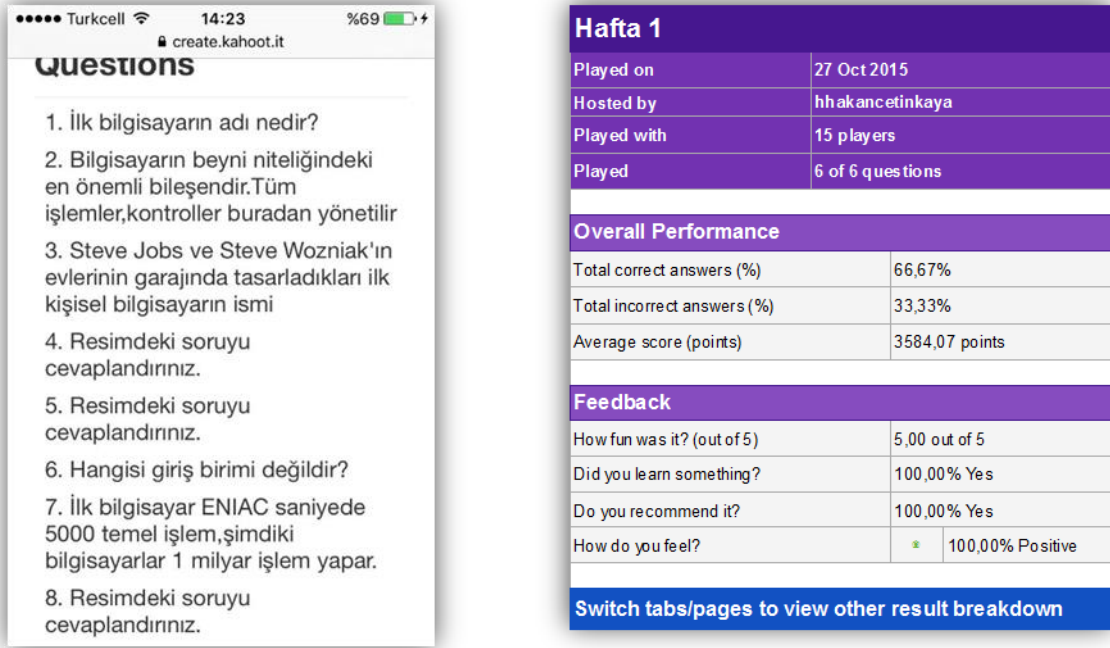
••••• Turkcell 14:23 %69
create.kahoot.it
Questions

1. İlk bilgisayarın adı nedir?

2. Bilgisayarın beyni niteliğindeki en önemli bileşendir.Tüm işlemler,kontroller buradan yönetilir

3. Steve Jobs ve Steve Wozniak'ın evlerinin garajında tasarladıkları ilk kişisel bilgisayarın ismi

4. Resimdeki soruyu cevaplandırınız.

5. Resimdeki soruyu cevaplandırınız.

6. Hangisi giriş birimi değildir?

7. İlk bilgisayar ENIAC saniyede 5000 temel işlem,şimdiki bilgisayarlar 1 milyar işlem yapar.

8. Resimdeki soruyu cevaplandırınız.

Hafta 1

| Played on | 27 Oct 2015 |
|---|---|
| Hosted by | hhakancetinkaya |
| Played with | 15 players |
| Played | 6 of 6 questions |

Overall Performance

| Total correct answers (%) | 66,67% |
|---|---|
| Total incorrect answers (%) | 33,33% |
| Average score (points) | 3584,07 points |

Feedback

| How fun was it? (out of 5) | 5,00 out of 5 |
|---|---|
| Did you learn something? | 100,00% Yes |
| Do you recommend it? | 100,00% Yes |
| How do you feel? | 100,00% Positive |

Switch tabs/pages to view other result breakdown